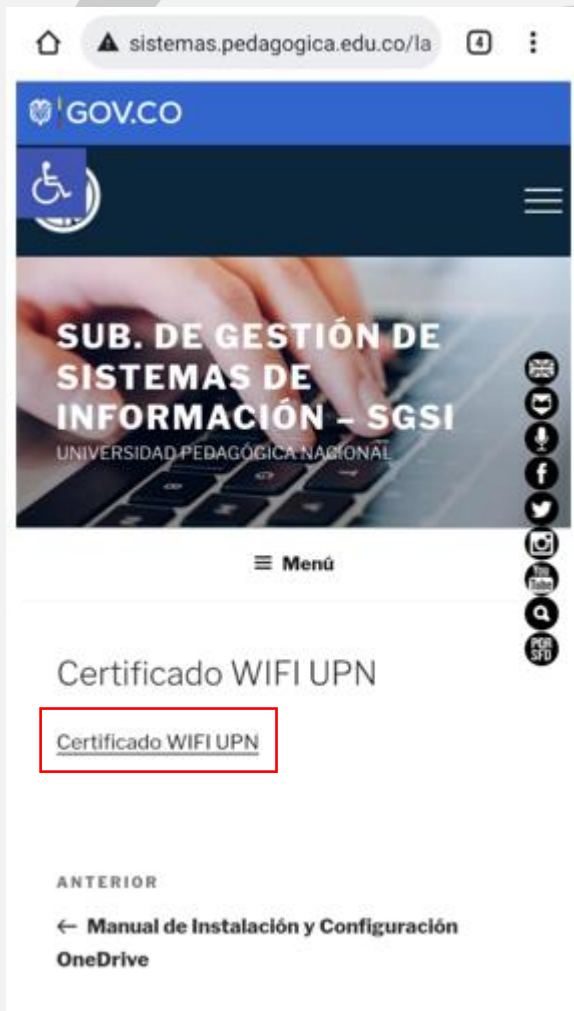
sistemas.pedagogica.edu.co/la

4

GOV.CO

SUB. DE GESTIÓN DE SISTEMAS DE INFORMACIÓN – SGSI

UNIVERSIDAD PEDAGÓGICA NACIONAL

You Tube

PQR SFD

≡ Menú

Certificado WIFI UPN

Certificado WIFI UPN

ANTERIOR

← Manual de Instalación y Configuración OneDrive